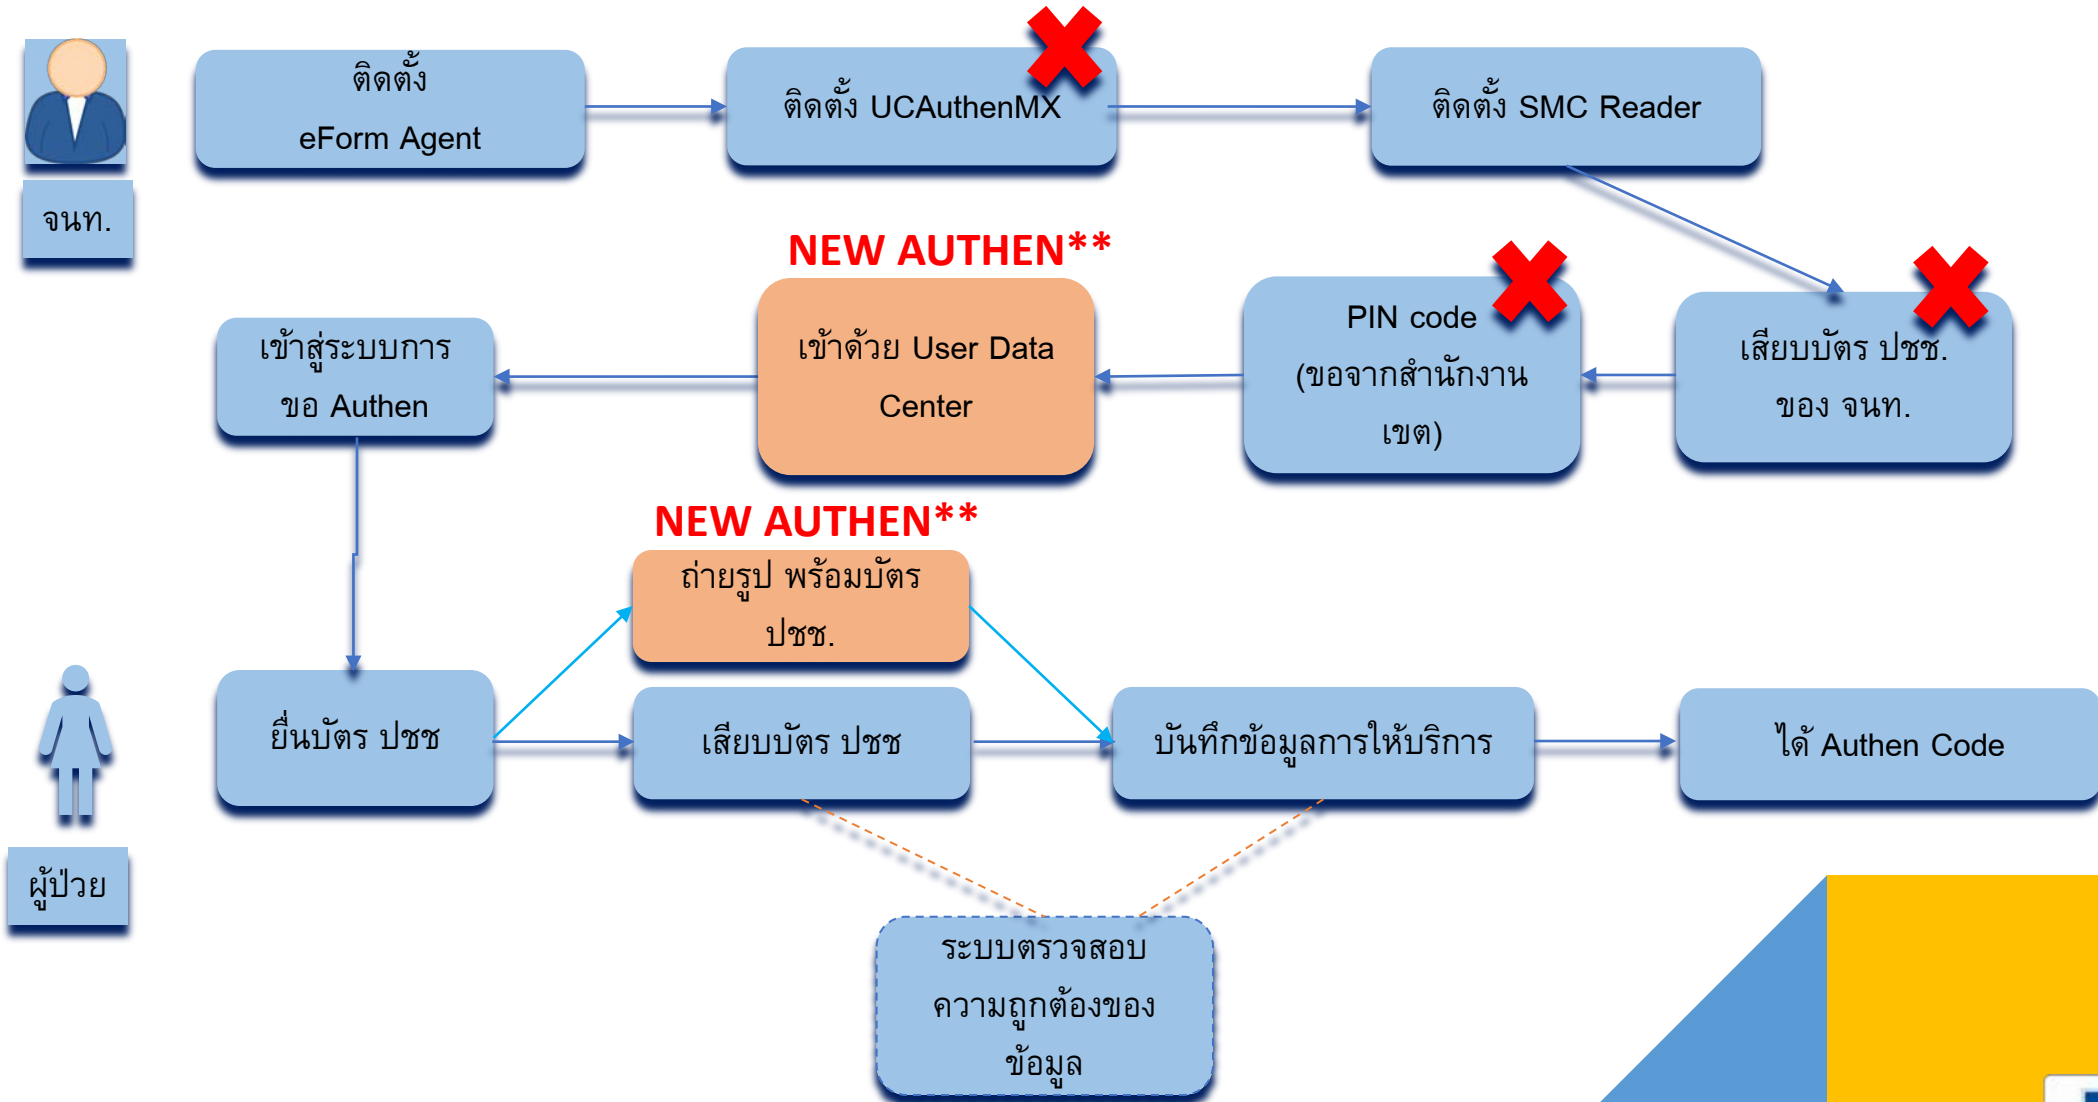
จนท.

ติดตั้ง eForm Agent

ติดตั้ง UCAuthenMX

ติดตั้ง SMC Reader

NEW AUTHEN**

เข้าสู่ระบบการขอ Authen

เข้าด้วย User Data Center

PIN code (ขอจากสำนักงานเขต)

เสียบบัตร ปชช. ของ จนท.

NEW AUTHEN**

ถ่ายรูป พร้อมบัตร ปชช.

ยื่นบัตร ปชช

เสียบบัตร ปชช

บันทึกข้อมูลการให้บริการ

ได้ Authen Code

ผู้ป่วย

ระบบตรวจสอบความถูกต้องของข้อมูล